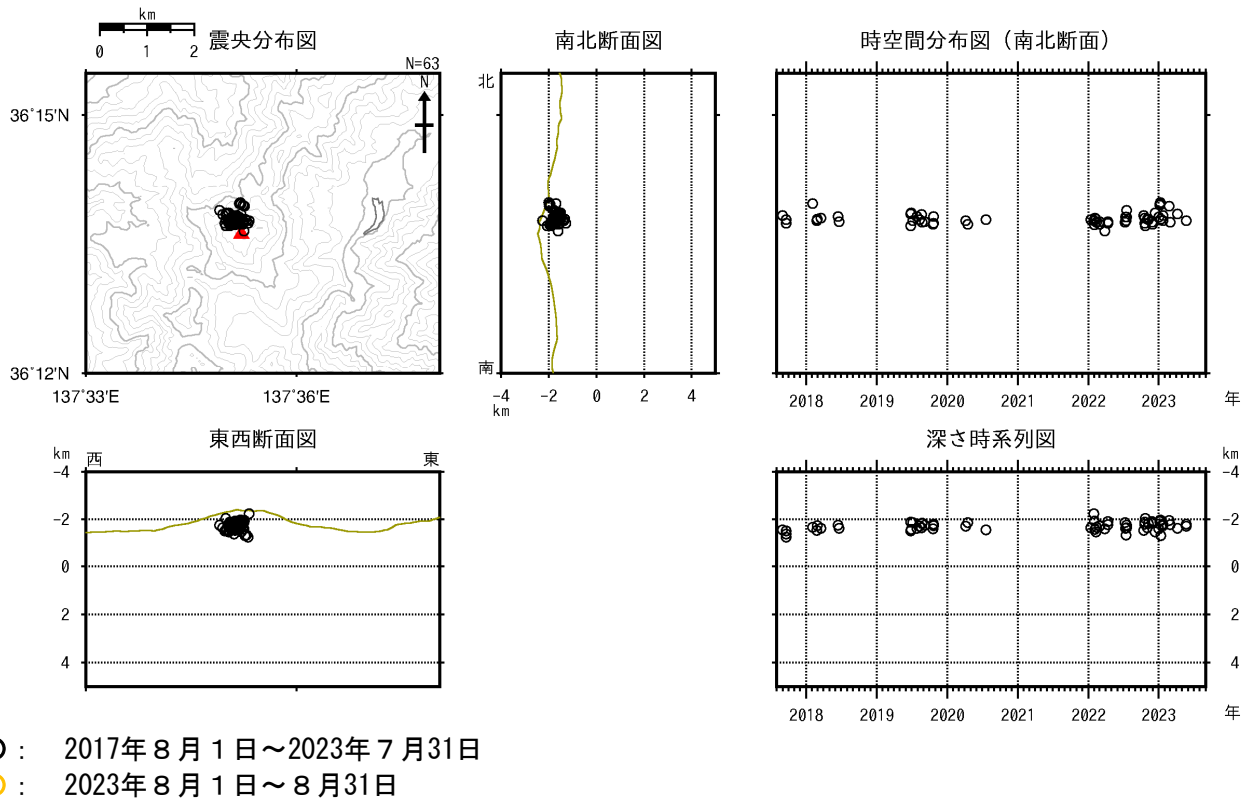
km
0 1 2
震央分布図
N=63
N
36°15′N
36°12′N
137°33′E
137°36′E

南北断面図
北
南
−4 km
−2
0
2
4

時空間分布図（南北断面）
2018
2019
2020
2021
2022
2023
年

東西断面図
km
西
東
−4
−2
0
2
4

深さ時系列図
km
−4
−2
0
2
4
2018
2019
2020
2021
2022
2023
年

：　2017年８月１日～2023年７月31日
：　2023年８月１日～８月31日